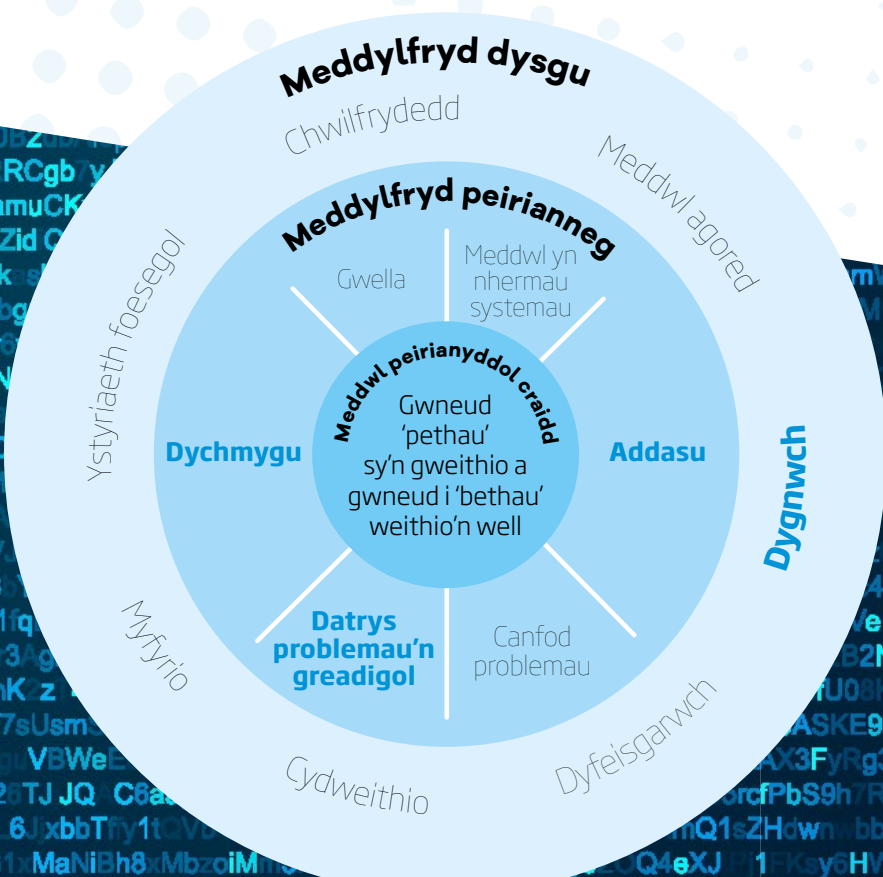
Meddylfryd dysgu

Chwilfrydedd

Meddwl agored

Dygnwch

Dyfeisgarwch

Cydweithio

Myfyrio

Ystyriaeth foesegol

Meddylfryd peirianneg

Gwella

Meddwl yn nhermau systemau

Addasu

Canfod problemau

Datrys problemau'n greadigol

Dychmygu

Meddwl peirianyddol craidd

Gwneud 'pethau' sy'n gweithio a gwneud i 'bethau' weithio'n well